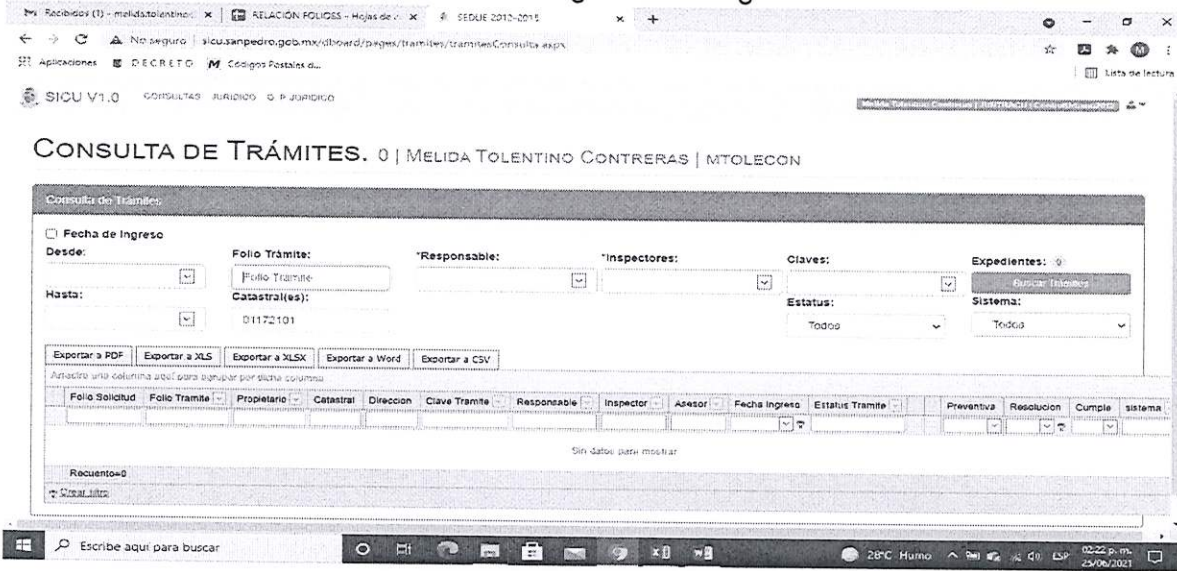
Recibidos (1) - melida.tolentino... × | RELACIÓN FOLIOSS - Hojas de... × | SEDUE 2012-2015 × +

No seguro | sicu.sanpedro.gob.mx/dboard/pages/tramites/tramitesConsulta.aspx

Aplicaciones DECRETO Códigos Postales d...

Lista de lectura

SICU V1.0 CONSULTAS JURIDICO O.P. JURIDICO

CONSULTA DE TRÁMITES. 0 | MELIDA TOLENTINO CONTRERAS | MTOLECON

Consulta de Trámites

Fecha de Ingreso

Desde:

Hasta:

Folio Trámite:

Folio Tramite

Catastral(es):

01172101

*Responsable:

*Inspectores:

Claves:

Estatus:

Todos

Expedientes: 0

Buscar Trámites

Sistema:

Todos

Exportar a PDF | Exportar a XLS | Exportar a XLSX | Exportar a Word | Exportar a CSV

Arrastre una columna aquí para agrupar por dicha columna

| Folio Solicitud | Folio Tramite | Propietario | Catastral | Direccion | Clave Tramite | Responsable | Inspector | Asesor | Fecha Ingreso | Estatus Tramite | Preventiva | Resolucion | Cumple | sistema |
|---|---|---|---|---|---|---|---|---|---|---|---|---|---|---|

Sin datos para mostrar

Recuento=0

Crear filtro

Escribe aquí para buscar

28°C Humo ESP 02:22 p. m. 25/06/2021